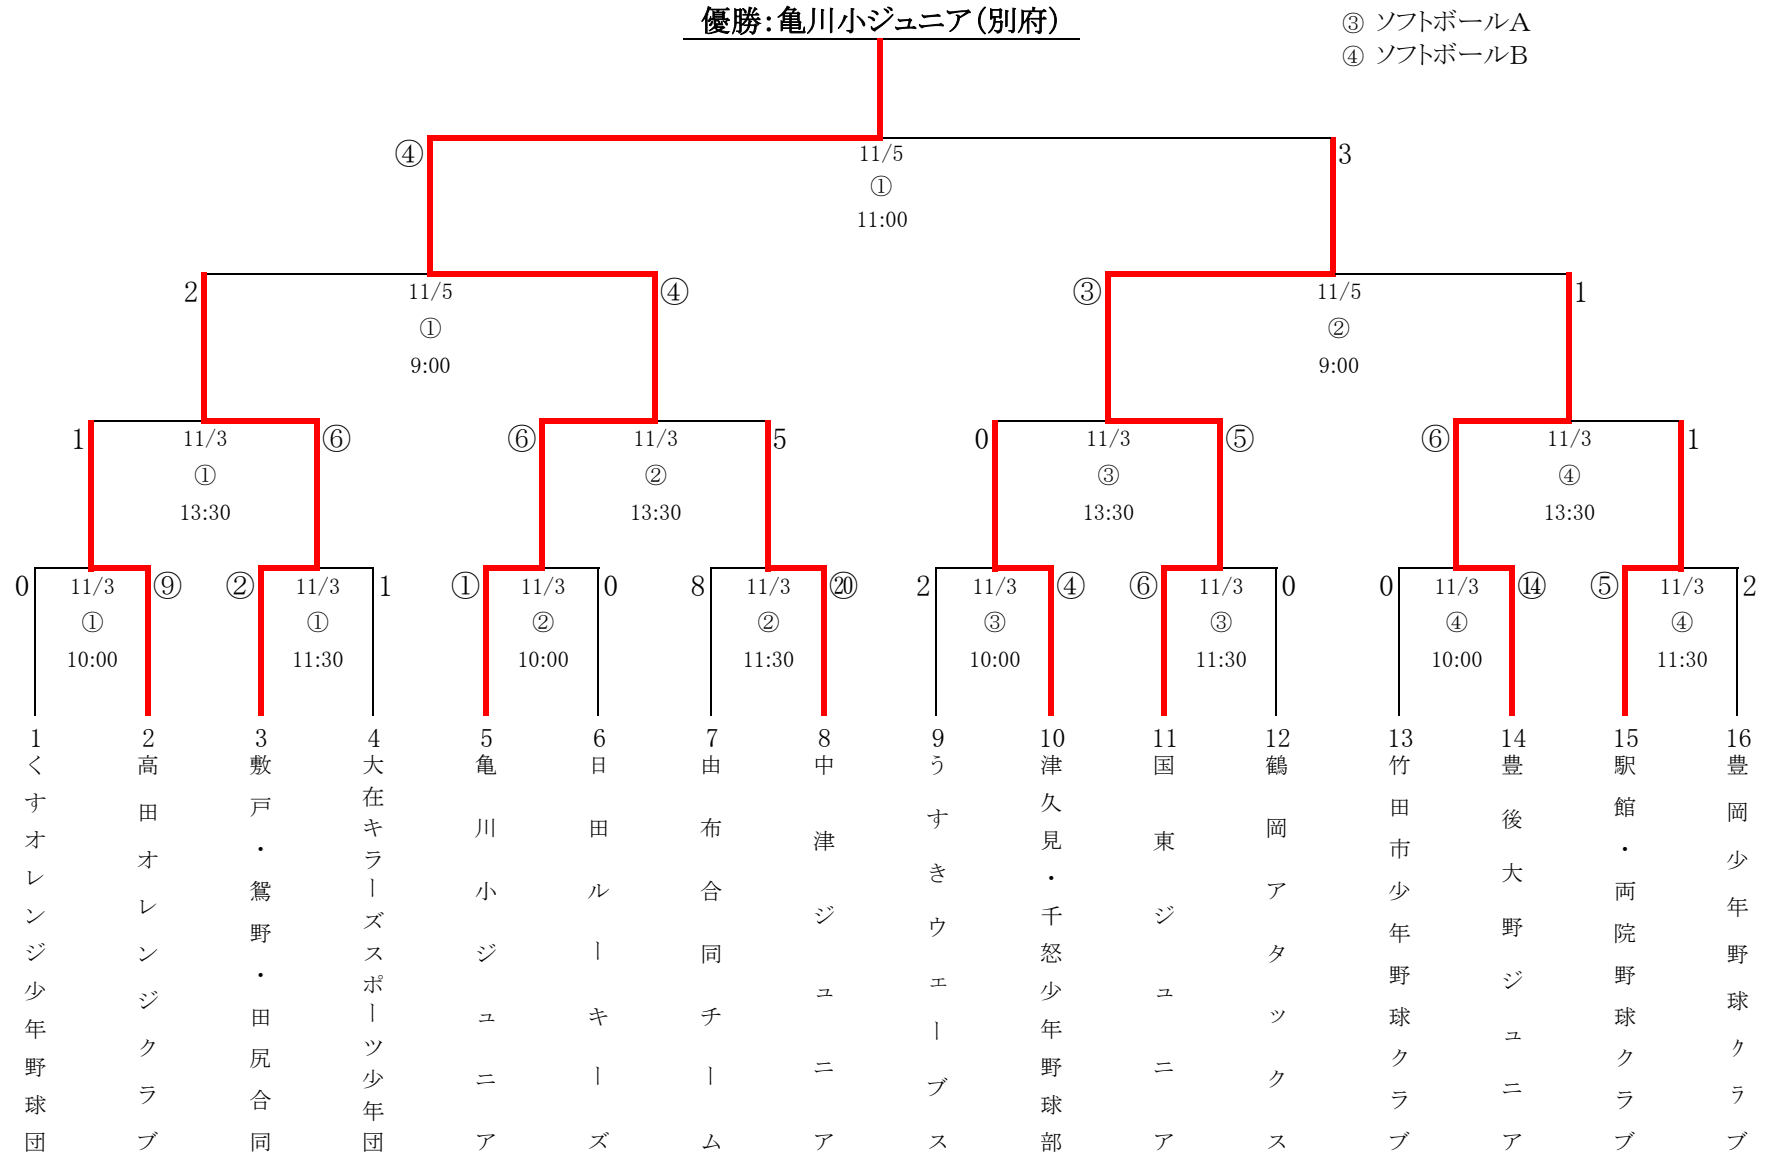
優勝:亀川小ジュニア(別府)

③ ソフトボールA
④ ソフトボールB

④ 11/5 ① 11:00 3

2 11/5 ① 9:00 ④

③ 11/5 ② 9:00 1

1 11/3 ① 13:30 ⑥

⑥ 11/3 ② 13:30 5

0 11/3 ③ 13:30 ⑤

⑥ 11/3 ④ 13:30 1

0 11/3 ① 10:00 ⑨

② 11/3 ① 11:30 1

① 11/3 ② 10:00 0

8 11/3 ② 11:30 ⑳

2 11/3 ③ 10:00 ④

⑥ 11/3 ③ 11:30 0

0 11/3 ④ 10:00 ⑭

⑤ 11/3 ④ 11:30 2

1 くすオレンジ少年野球団
2 高田オレンジクラブ
3 敷戸・鴛野・田尻合同
4 大在キラーズスポーツ少年団
5 亀川小ジュニア
6 日田ルーキーズ
7 由布合同チーム
8 中津ジュニア
9 うすきウェーブス
10 津久見・千怒少年野球部
11 国東ジュニア
12 鶴岡アタックス
13 竹田市少年野球クラブ
14 豊後大野ジュニア
15 駅館・両院野球クラブ
16 豊岡少年野球クラブ